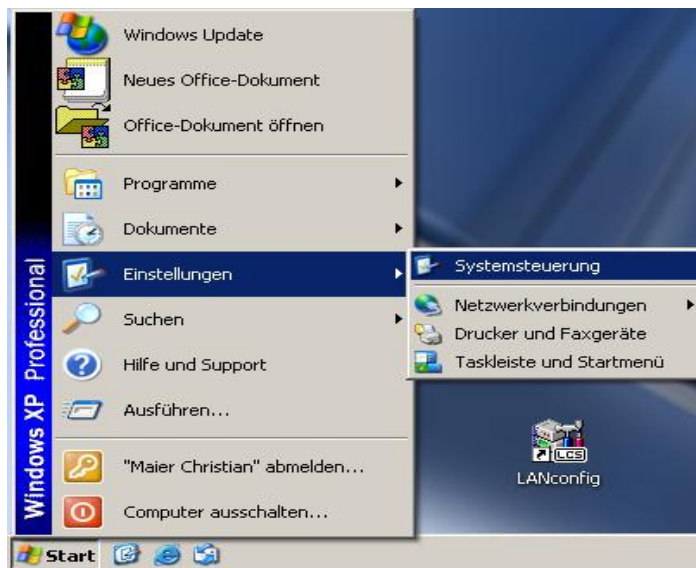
Windows XP Professional

Windows Update
Neues Office-Dokument
Office-Dokument öffnen
Programme
Dokumente
Einstellungen
Suchen
Hilfe und Support
Ausführen...
"Maier Christian" abmelden...
Computer ausschalten...

Systemsteuerung
Netzwerkverbindungen
Drucker und Faxgeräte
Taskleiste und Startmenü

LCS
LANconfig

Start